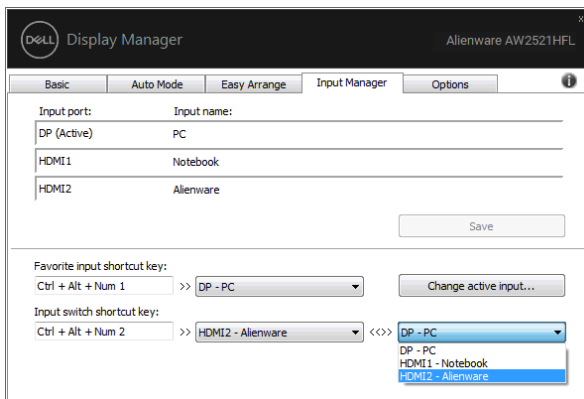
DELL Display Manager

Alienware AW2521HFL

Basic | Auto Mode | Easy Arrange | Input Manager | Options

Input port: | Input name:
DP (Active) | PC
HDMI1 | Notebook
HDMI2 | Alienware

Save

Favorite input shortcut key:
Ctrl + Alt + Num 1 >> DP - PC

Change active input...

Input switch shortcut key:
Ctrl + Alt + Num 2 >> HDMI2 - Alienware <<>> DP - PC

DP - PC
HDMI1 - Notebook
HDMI2 - Alienware